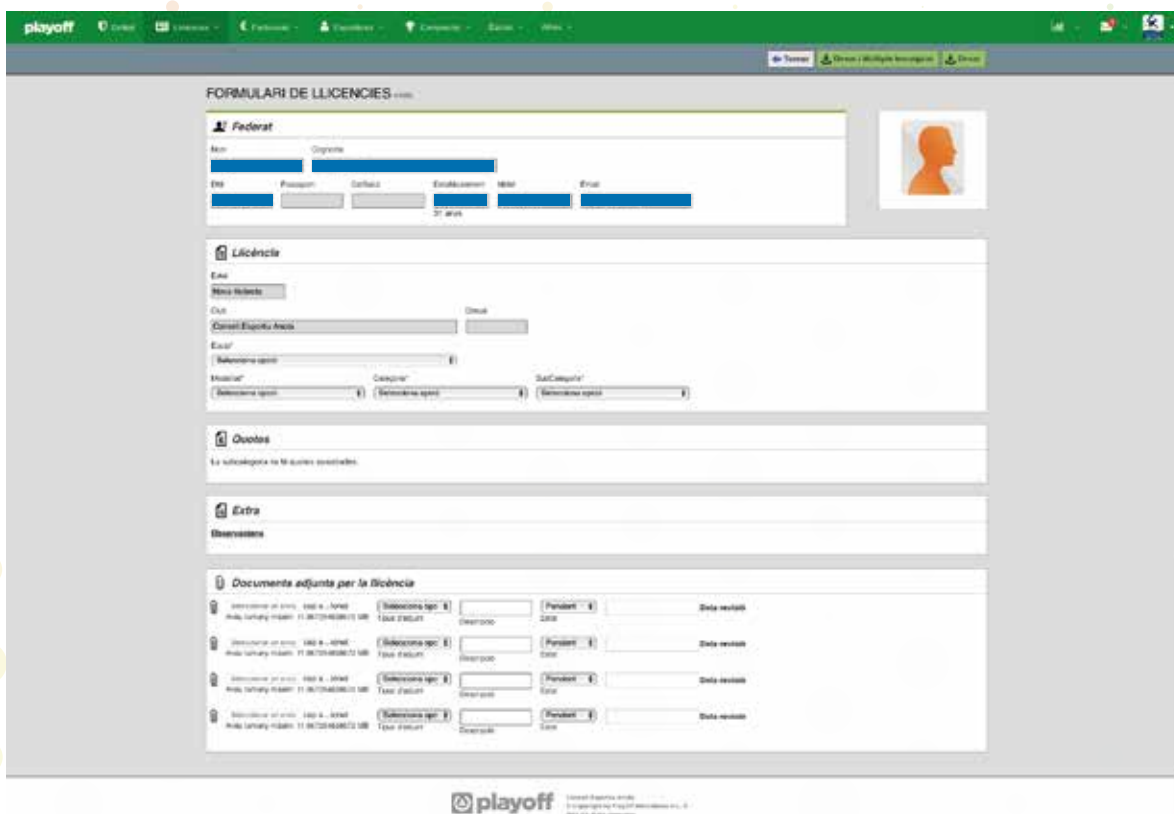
playoff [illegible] Llicències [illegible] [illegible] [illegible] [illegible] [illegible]

Tornar | Desar i múltiple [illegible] | Desar

FORMULARI DE LLICENCIES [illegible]

Federat

Nom Cognoms

DNI Passaport CatSalut Data naixement Mòbil Email

31 anys

Llicència

Estat

Nova llicència

Club Dorsal

Consell Esportiu Anoia

Esport*

Selecciona opció

Modalitat* Categoria* SubCategoria*

Selecciona opció Selecciona opció Selecciona opció

Quotes

La subcategoria no té quotes associades.

Extra

Observacions

Documents adjunts per la llicència

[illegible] Selecciona opc Pendent Data revisió
Tipus d'adjunt Descripció Estat

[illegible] Selecciona opc Pendent Data revisió
Tipus d'adjunt Descripció Estat

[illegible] Selecciona opc Pendent Data revisió
Tipus d'adjunt Descripció Estat

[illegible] Selecciona opc Pendent Data revisió
Tipus d'adjunt Descripció Estat

playoff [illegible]